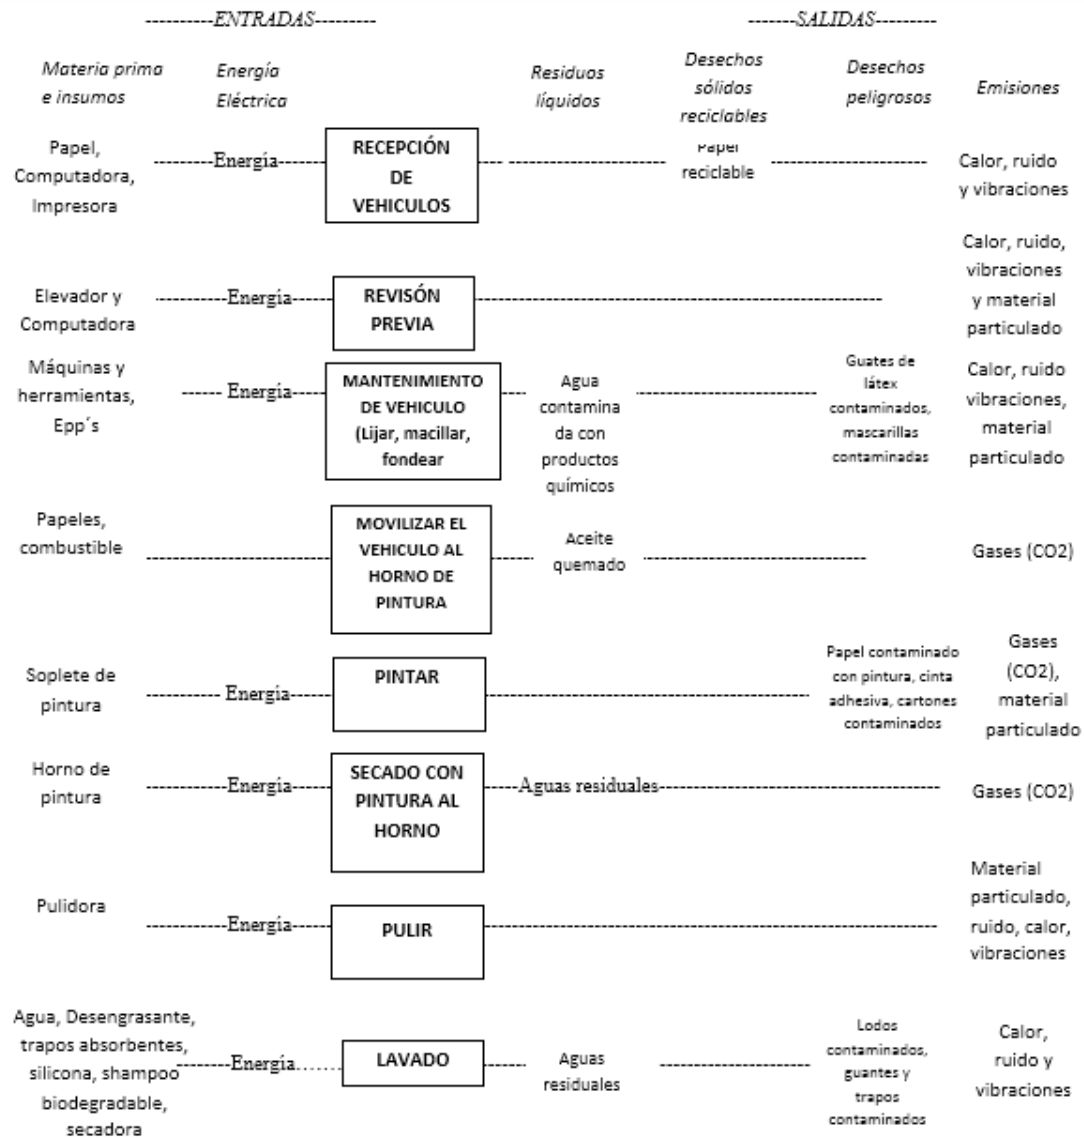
----------ENTRADAS---------

-------SALIDAS---------

Materia prima e insumos

Energía Eléctrica

Residuos líquidos

Desechos sólidos reciclables

Desechos peligrosos

Emisiones

Papel, Computadora, Impresora

---------Energía------

RECEPCIÓN DE VEHICULOS

Papel reciclable

Calor, ruido y vibraciones

Elevador y Computadora

-----------Energía-----

REVISÓN PREVIA

Calor, ruido, vibraciones y material particulado

Máquinas y herramientas, Epp´s

------ Energía-----

MANTENIMIENTO DE VEHICULO (Lijar, macillar, fondear

Agua contaminada con productos químicos

Guates de látex contaminados, mascarillas contaminadas

Calor, ruido vibraciones, material particulado

Papeles, combustible

MOVILIZAR EL VEHICULO AL HORNO DE PINTURA

Aceite quemado

Gases (CO2)

Soplete de pintura

----------- Energía-----

PINTAR

Papel contaminado con pintura, cinta adhesiva, cartones contaminados

Gases (CO2), material particulado

Horno de pintura

-----------Energía-----

SECADO CON PINTURA AL HORNO

--Aguas residuales--

Gases (CO2)

Pulidora

-----------Energía-----

PULIR

Material particulado, ruido, calor, vibraciones

Agua, Desengrasante, trapos absorbentes, silicona, shampoo biodegradable, secadora

-------Energía......

LAVADO

Aguas residuales

Lodos contaminados, guantes y trapos contaminados

Calor, ruido y vibraciones